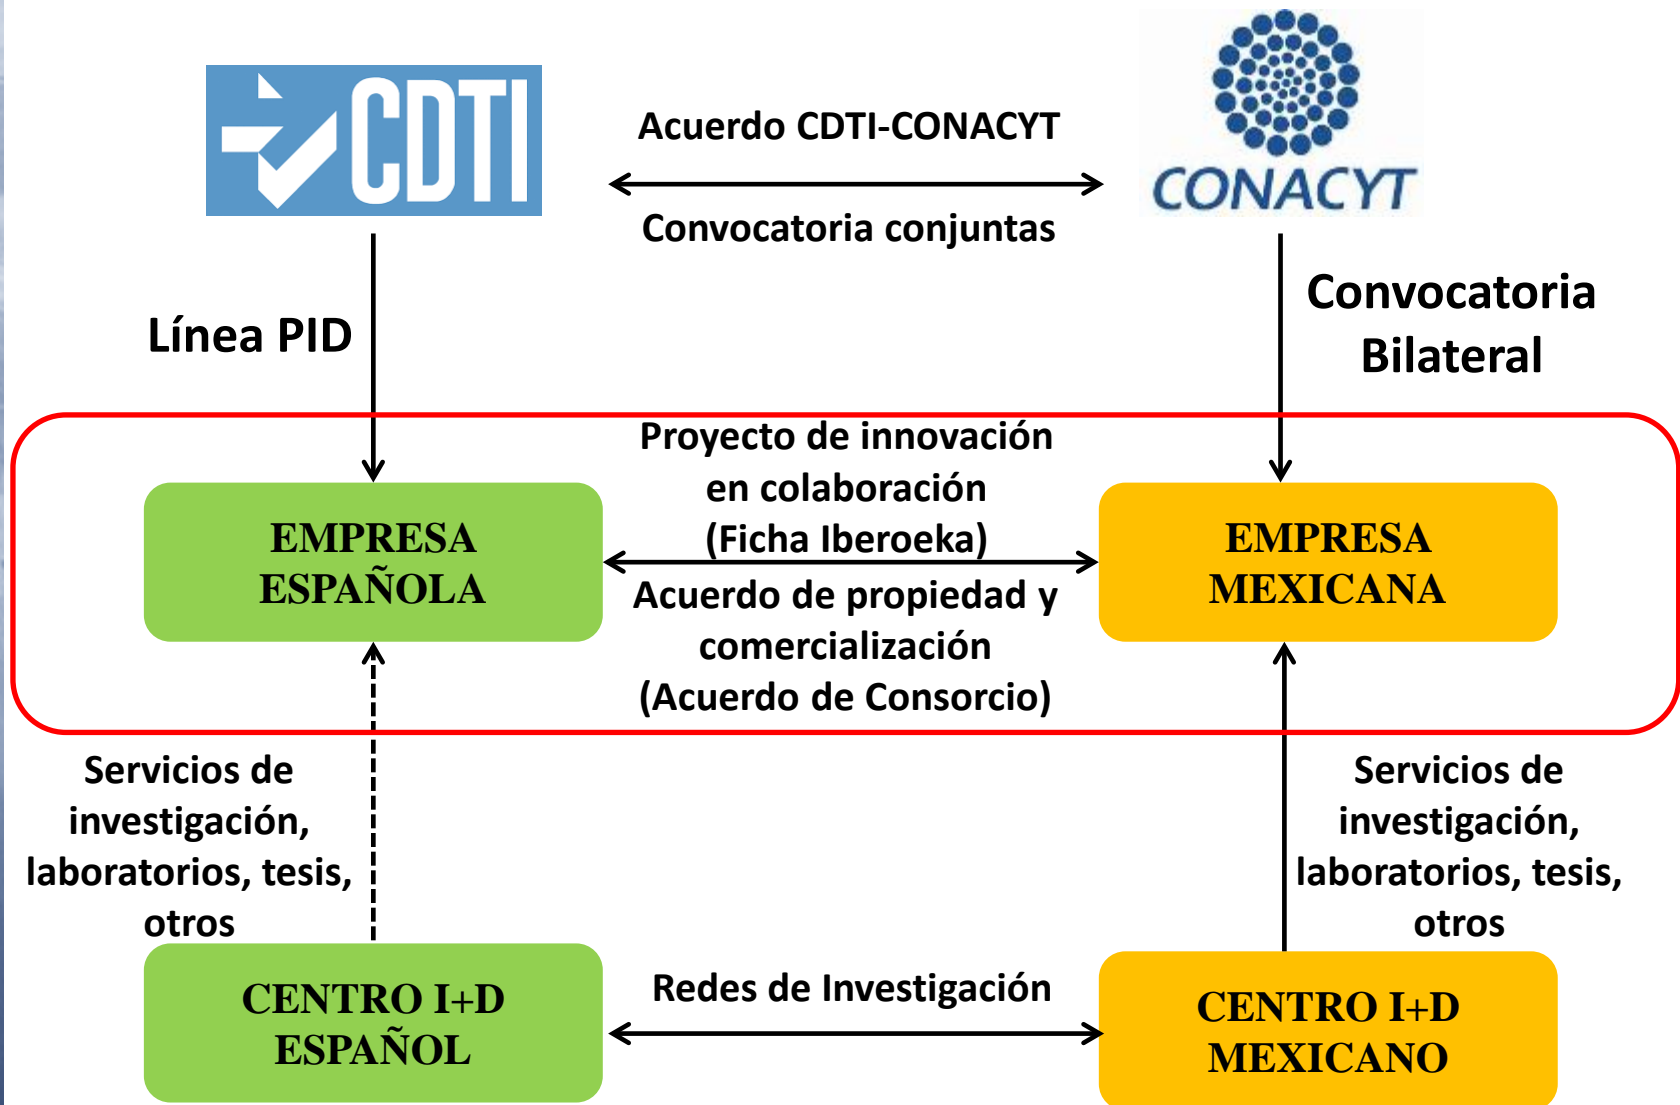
CDTI

Acuerdo CDTI-CONACYT

Convocatoria conjuntas

CONACYT

Línea PID

Convocatoria Bilateral

Proyecto de innovación en colaboración (Ficha Iberoeka)

EMPRESA ESPAÑOLA

EMPRESA MEXICANA

Acuerdo de propiedad y comercialización (Acuerdo de Consorcio)

Servicios de investigación, laboratorios, tesis, otros

Servicios de investigación, laboratorios, tesis, otros

CENTRO I+D ESPAÑOL

Redes de Investigación

CENTRO I+D MEXICANO